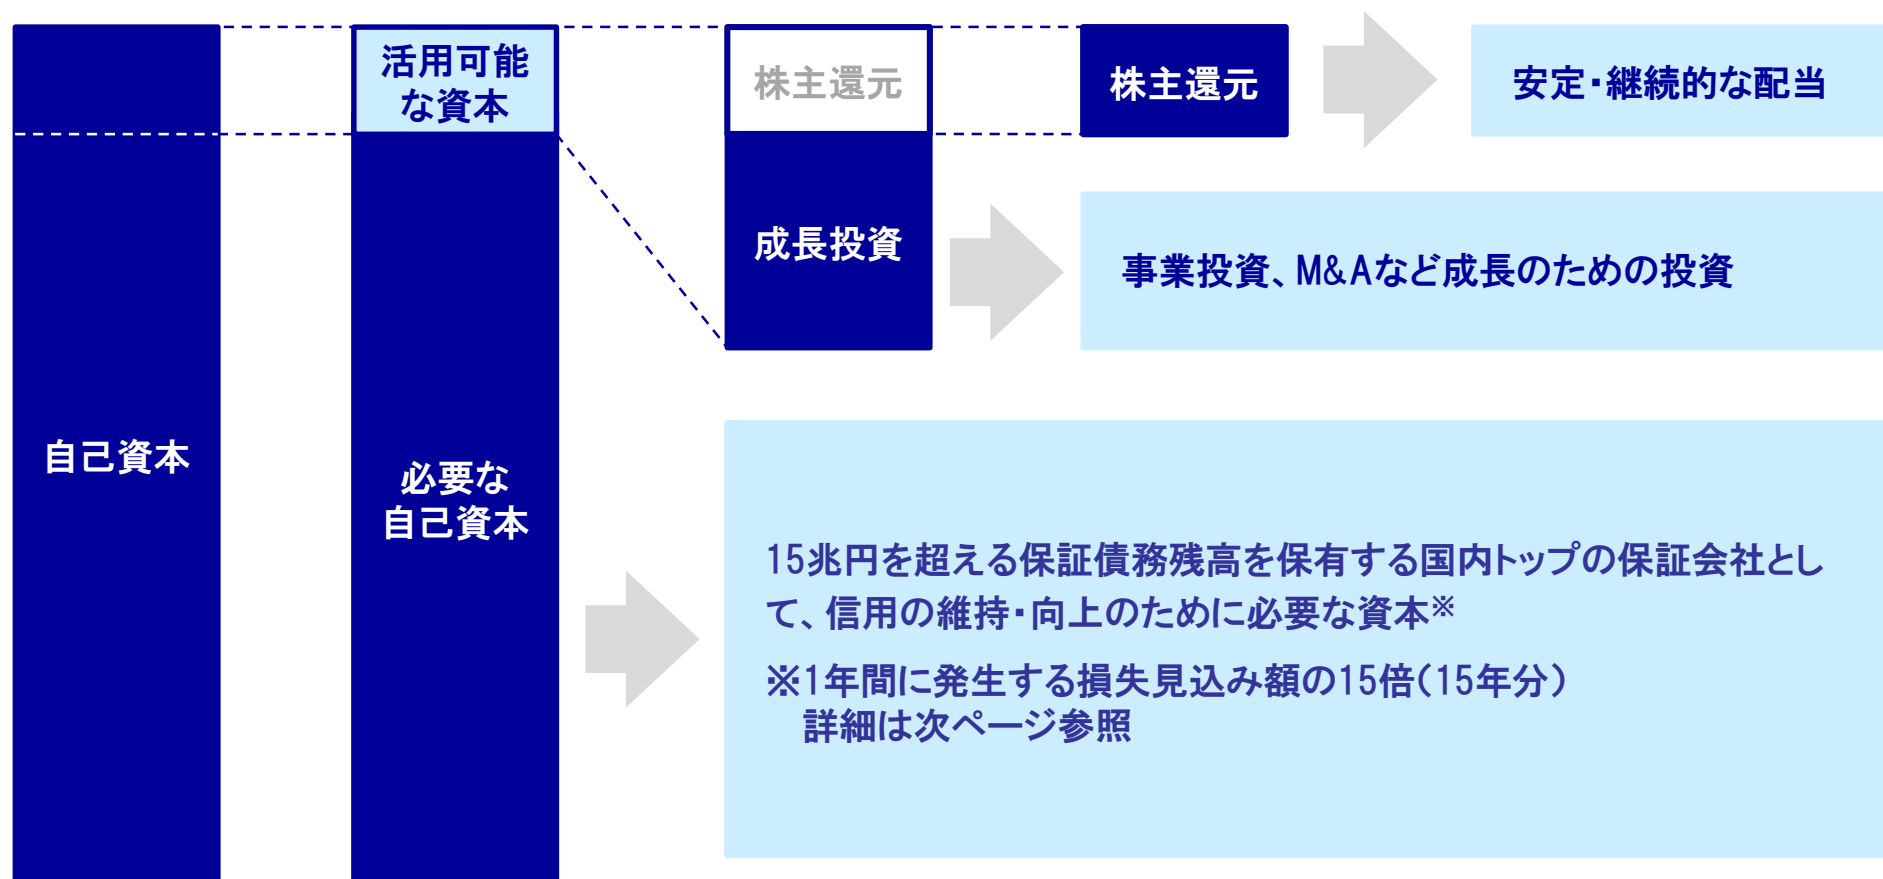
活用可能な資本

株主還元

株主還元

安定・継続的な配当

成長投資

事業投資、M&Aなど成長のための投資

自己資本

必要な自己資本

15兆円を超える保証債務残高を保有する国内トップの保証会社として、信用の維持・向上のために必要な資本※

※1年間に発生する損失見込み額の15倍（15年分）
詳細は次ページ参照